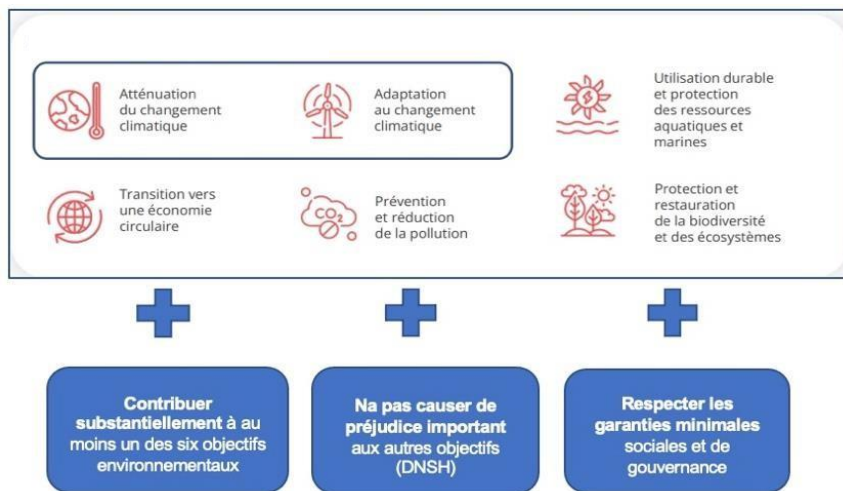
Atténuation du changement climatique

Adaptation au changement climatique

Utilisation durable et protection des ressources aquatiques et marines

Transition vers une économie circulaire

$CO_2$

Prévention et réduction de la pollution

Protection et restauration de la biodiversité et des écosystèmes

Contribuer substantiellement à au moins un des six objectifs environnementaux

Na pas causer de préjudice important aux autres objectifs (DNSH)

Respecter les garanties minimales sociales et de gouvernance